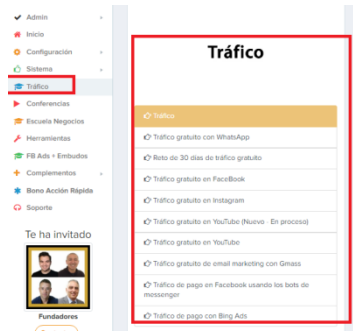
Admin
Inicio
Configuración
Sistema
Tráfico
Conferencias
Escuela Negocios
Herramientas
FB Ads + Embudos
Complementos
Bono Acción Rápida
Soporte

Te ha invitado

Fundadores

Tráfico

Tráfico
Tráfico gratuito con WhatsApp
Reto de 30 días de tráfico gratuito
Tráfico gratuito en FaceBook
Tráfico gratuito en Instagram
Tráfico gratuito en YouTube (Nuevo - En proceso)
Tráfico gratuito en YouTube
Tráfico gratuito de email marketing con Gmass
Tráfico de pago en Facebook usando los bots de messenger
Tráfico de pago con Bing Ads